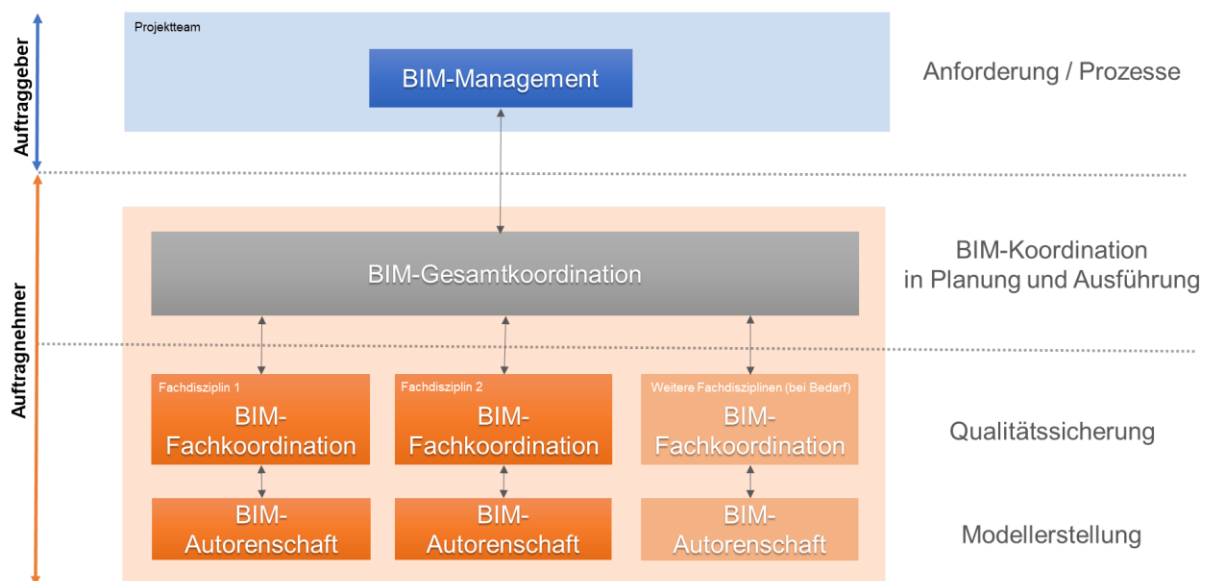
Auftraggeber

Projektteam

BIM-Management

Anforderung / Prozesse

Auftragnehmer

BIM-Gesamtkoordination

BIM-Koordination in Planung und Ausführung

Fachdisziplin 1

BIM-Fachkoordination

Fachdisziplin 2

BIM-Fachkoordination

Weitere Fachdisziplinen (bei Bedarf)

BIM-Fachkoordination

Qualitätssicherung

BIM-Autorenschaft

BIM-Autorenschaft

BIM-Autorenschaft

Modellerstellung